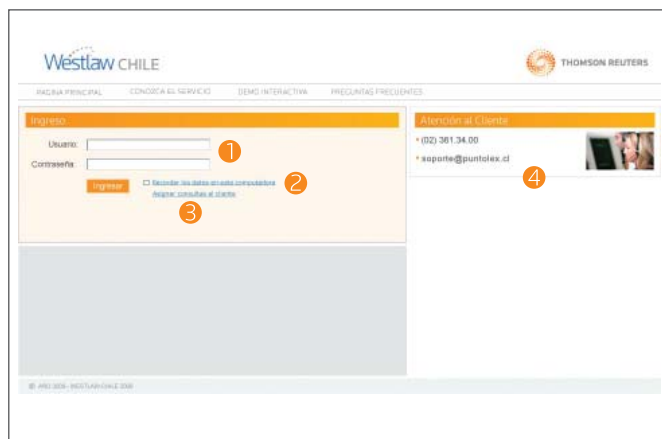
Westlaw CHILE

THOMSON REUTERS

PAGINA PRINCIPAL CONOZCA EL SERVICIO DEMO INTERACTIVA PREGUNTAS FRECUENTES

Ingreso

Usuario:

Contraseña:

1

Ingresar

Recordar los datos en este computador

2

Asignar consultas al cliente

3

Atención al Cliente

(02) 361.34.00

soporte@puntolex.cl

4

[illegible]